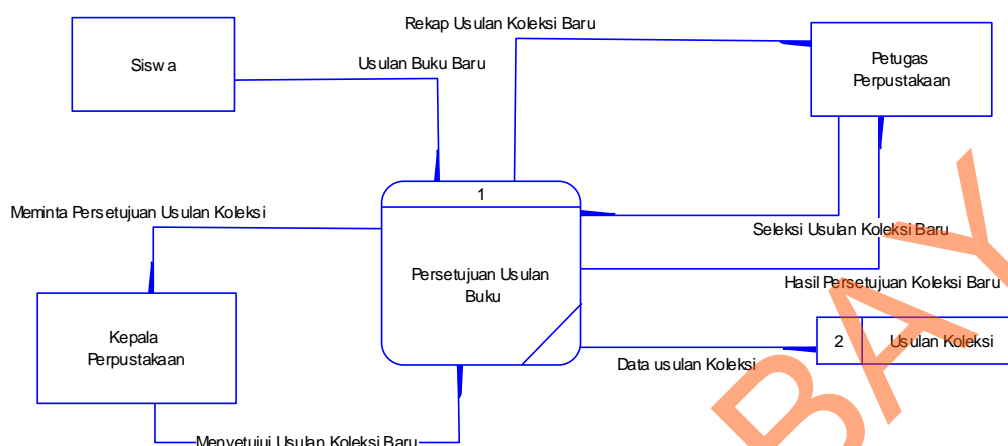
Rekap Usulan Koleksi Baru

Siswa

Usulan Buku Baru

Petugas Perpustakaan

1

Meminta Persetujuan Usulan Koleksi

Seleksi Usulan Koleksi Baru

Persetujuan Usulan Buku

Hasil Persetujuan Koleksi Baru

Kepala Perpustakaan

2 Usulan Koleksi

Data usulan Koleksi

Menyetujui Usulan Koleksi Baru

BAY